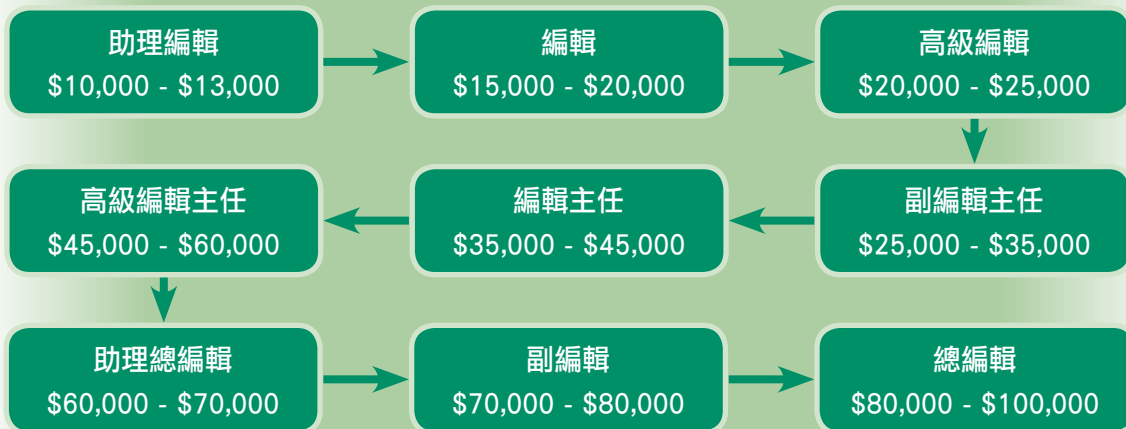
助理編輯
$10,000 - $13,000

編輯
$15,000 - $20,000

高級編輯
$20,000 - $25,000

副編輯主任
$25,000 - $35,000

編輯主任
$35,000 - $45,000

高級編輯主任
$45,000 - $60,000

助理總編輯
$60,000 - $70,000

副編輯
$70,000 - $80,000

總編輯
$80,000 - $100,000